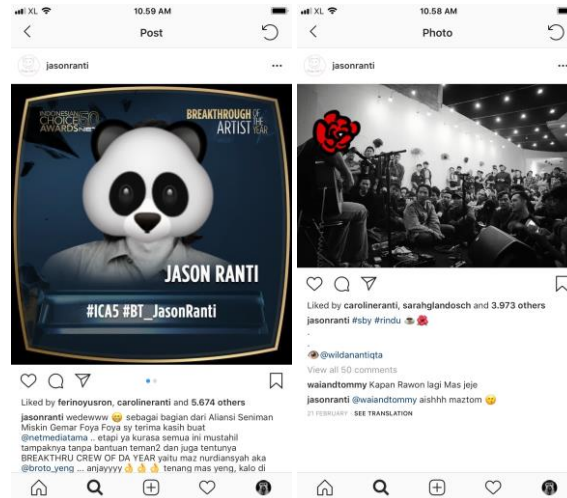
XL 10.59 AM

Post

jasonranti

INDONESIAN CHOICE AWARDS 5.0 NET.

BREAKTHROUGH OF THE YEAR ARTIST

JASON RANTI

#ICA5 #BT_JasonRanti

Liked by ferinoyusron, caroline ranti and 5.674 others

jasonranti wedewww 😁 sebagai bagian dari Aliansi Seniman Miskin Gemar Foya Foya sy terima kasih buat @netmediatama .. etapi ya kurasa semua ini mustahil tampaknya tanpa bantuan teman2 dan juga tentunya BREAKTHRU CREW OF DA YEAR yaitu maz nurdiansyah aka @broto_yeng ... anjayyyy👌👌👌 tenang mas yeng, kalo di

XL 10.58 AM

Photo

jasonranti

Liked by carolineranti, sarahglandosch and 3.973 others

jasonranti #sby #rindu ☕🌹
.
.
👁 @wildanantiqta

View all 50 comments

waiandtommy Kapan Rawon lagi Mas jeje

jasonranti @waiandtommy aishhh maztom 😛

21 FEBRUARY · SEE TRANSLATION